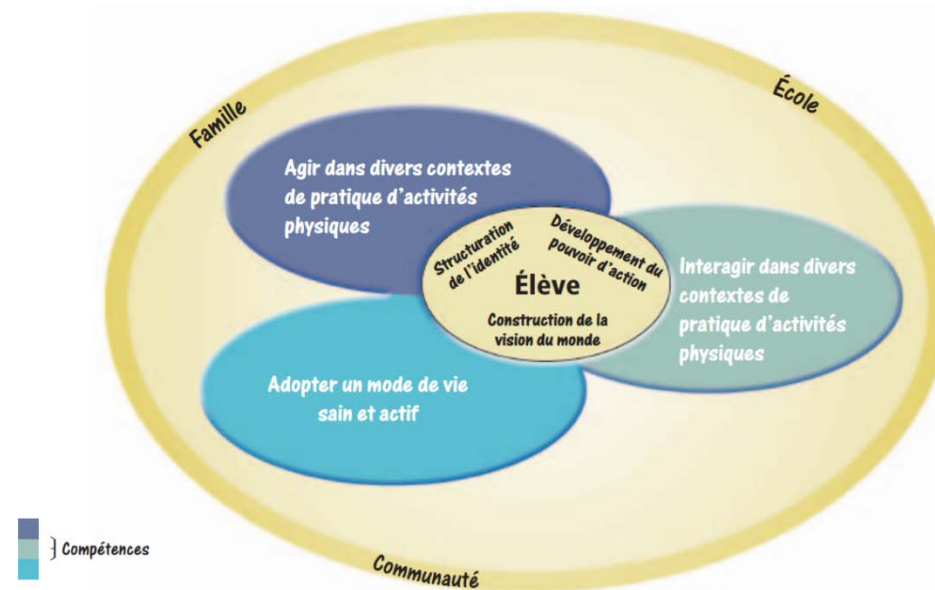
Famille

École

Agir dans divers contextes de pratique d'activités physiques

Structuration de l'identité

Développement du pouvoir d'action

Élève

Construction de la vision du monde

Interagir dans divers contextes de pratique d'activités physiques

Adopter un mode de vie sain et actif

} Compétences

Communauté